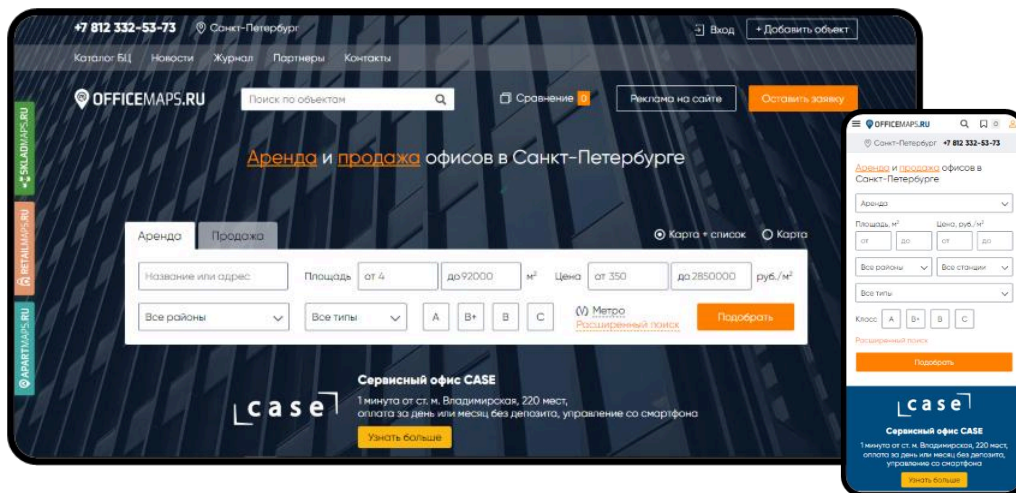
+7 812 332-53-73 Санкт-Петербург
Вход
+ Добавить объект
Каталог БЦ Новости Журнал Партнеры Контакты
OFFICEMAPS.RU
Поиск по объектам
Сравнение 0
Реклама на сайте
Оставить заявку
SKLADMAPS.RU
RETAILMAPS.RU
APARTMAPS.RU
Аренда и продажа офисов в Санкт-Петербурге
Аренда Продажа
Карта + список Карта
Название или адрес
Площадь от 4 до 92000 м²
Цена от 350 до 2850000 руб./м²
Все районы
Все типы
A B+ B C
Метро
Расширенный поиск
Подобрать
case
Сервисный офис CASE
1 минута от ст. м. Владимирская, 220 мест, оплата за день или месяц без депозита, управление со смартфона
Узнать больше

OFFICEMAPS.RU
Санкт-Петербург +7 812 332-53-73
Аренда и продажа офисов в Санкт-Петербурге
Аренда
Площадь, м²
Цена, руб./м²
от до от до
Все районы
Все станции
Все типы
Класс A B+ B C
Расширенный поиск
Подобрать
case
Сервисный офис CASE
1 минута от ст. м. Владимирская, 220 мест, оплата за день или месяц без депозита, управление со смартфона
Узнать больше